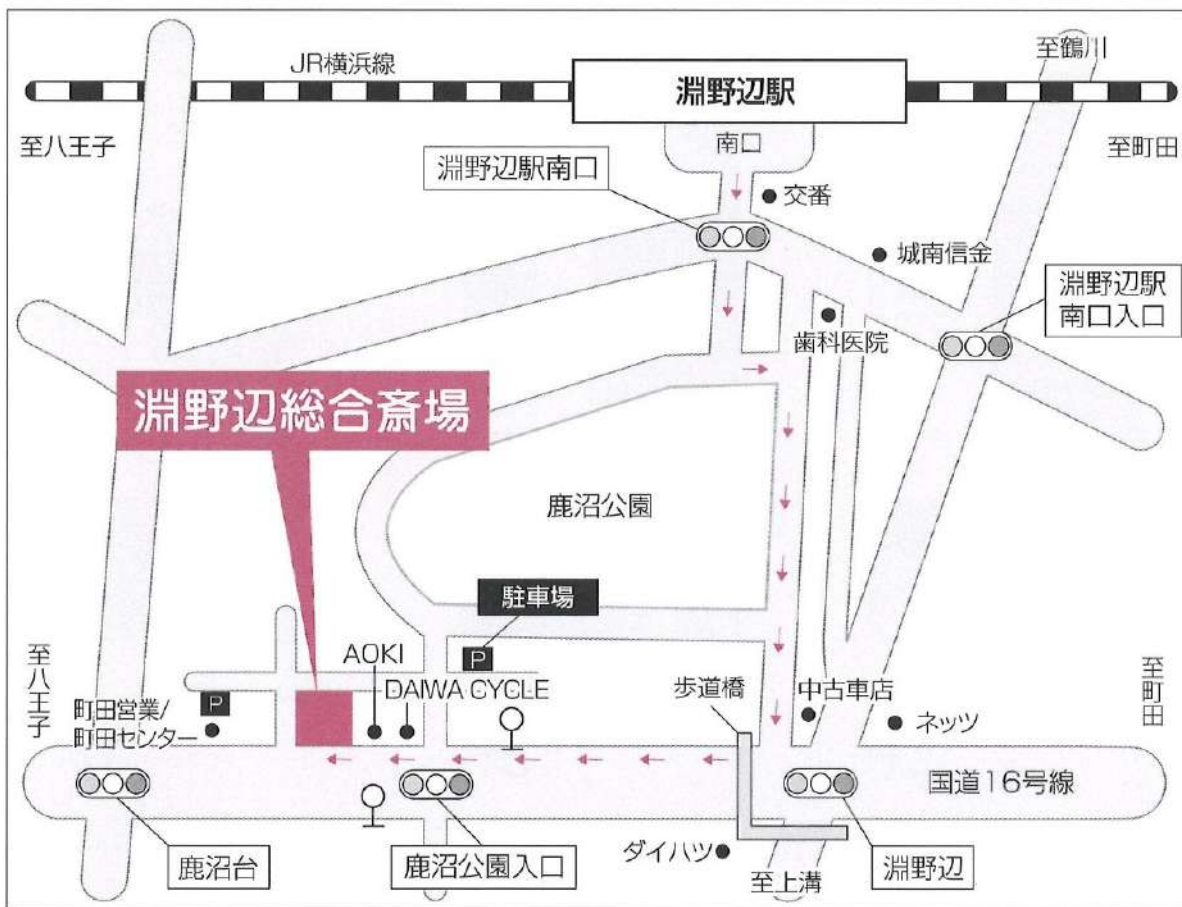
JR横浜線

淵野辺駅

至鶴川

至八王子

至町田

南口

淵野辺駅南口

交番

城南信金

淵野辺駅
南口入口

歯科医院

淵野辺総合斎場

鹿沼公園

駐車場

P

AOKI

DAIWA CYCLE

至
八
王
子

町田営業/
町田センター

P

歩道橋

中古車店

ネッツ

至
町
田

国道16号線

ダイハツ

至上溝

鹿沼台

鹿沼公園入口

淵野辺